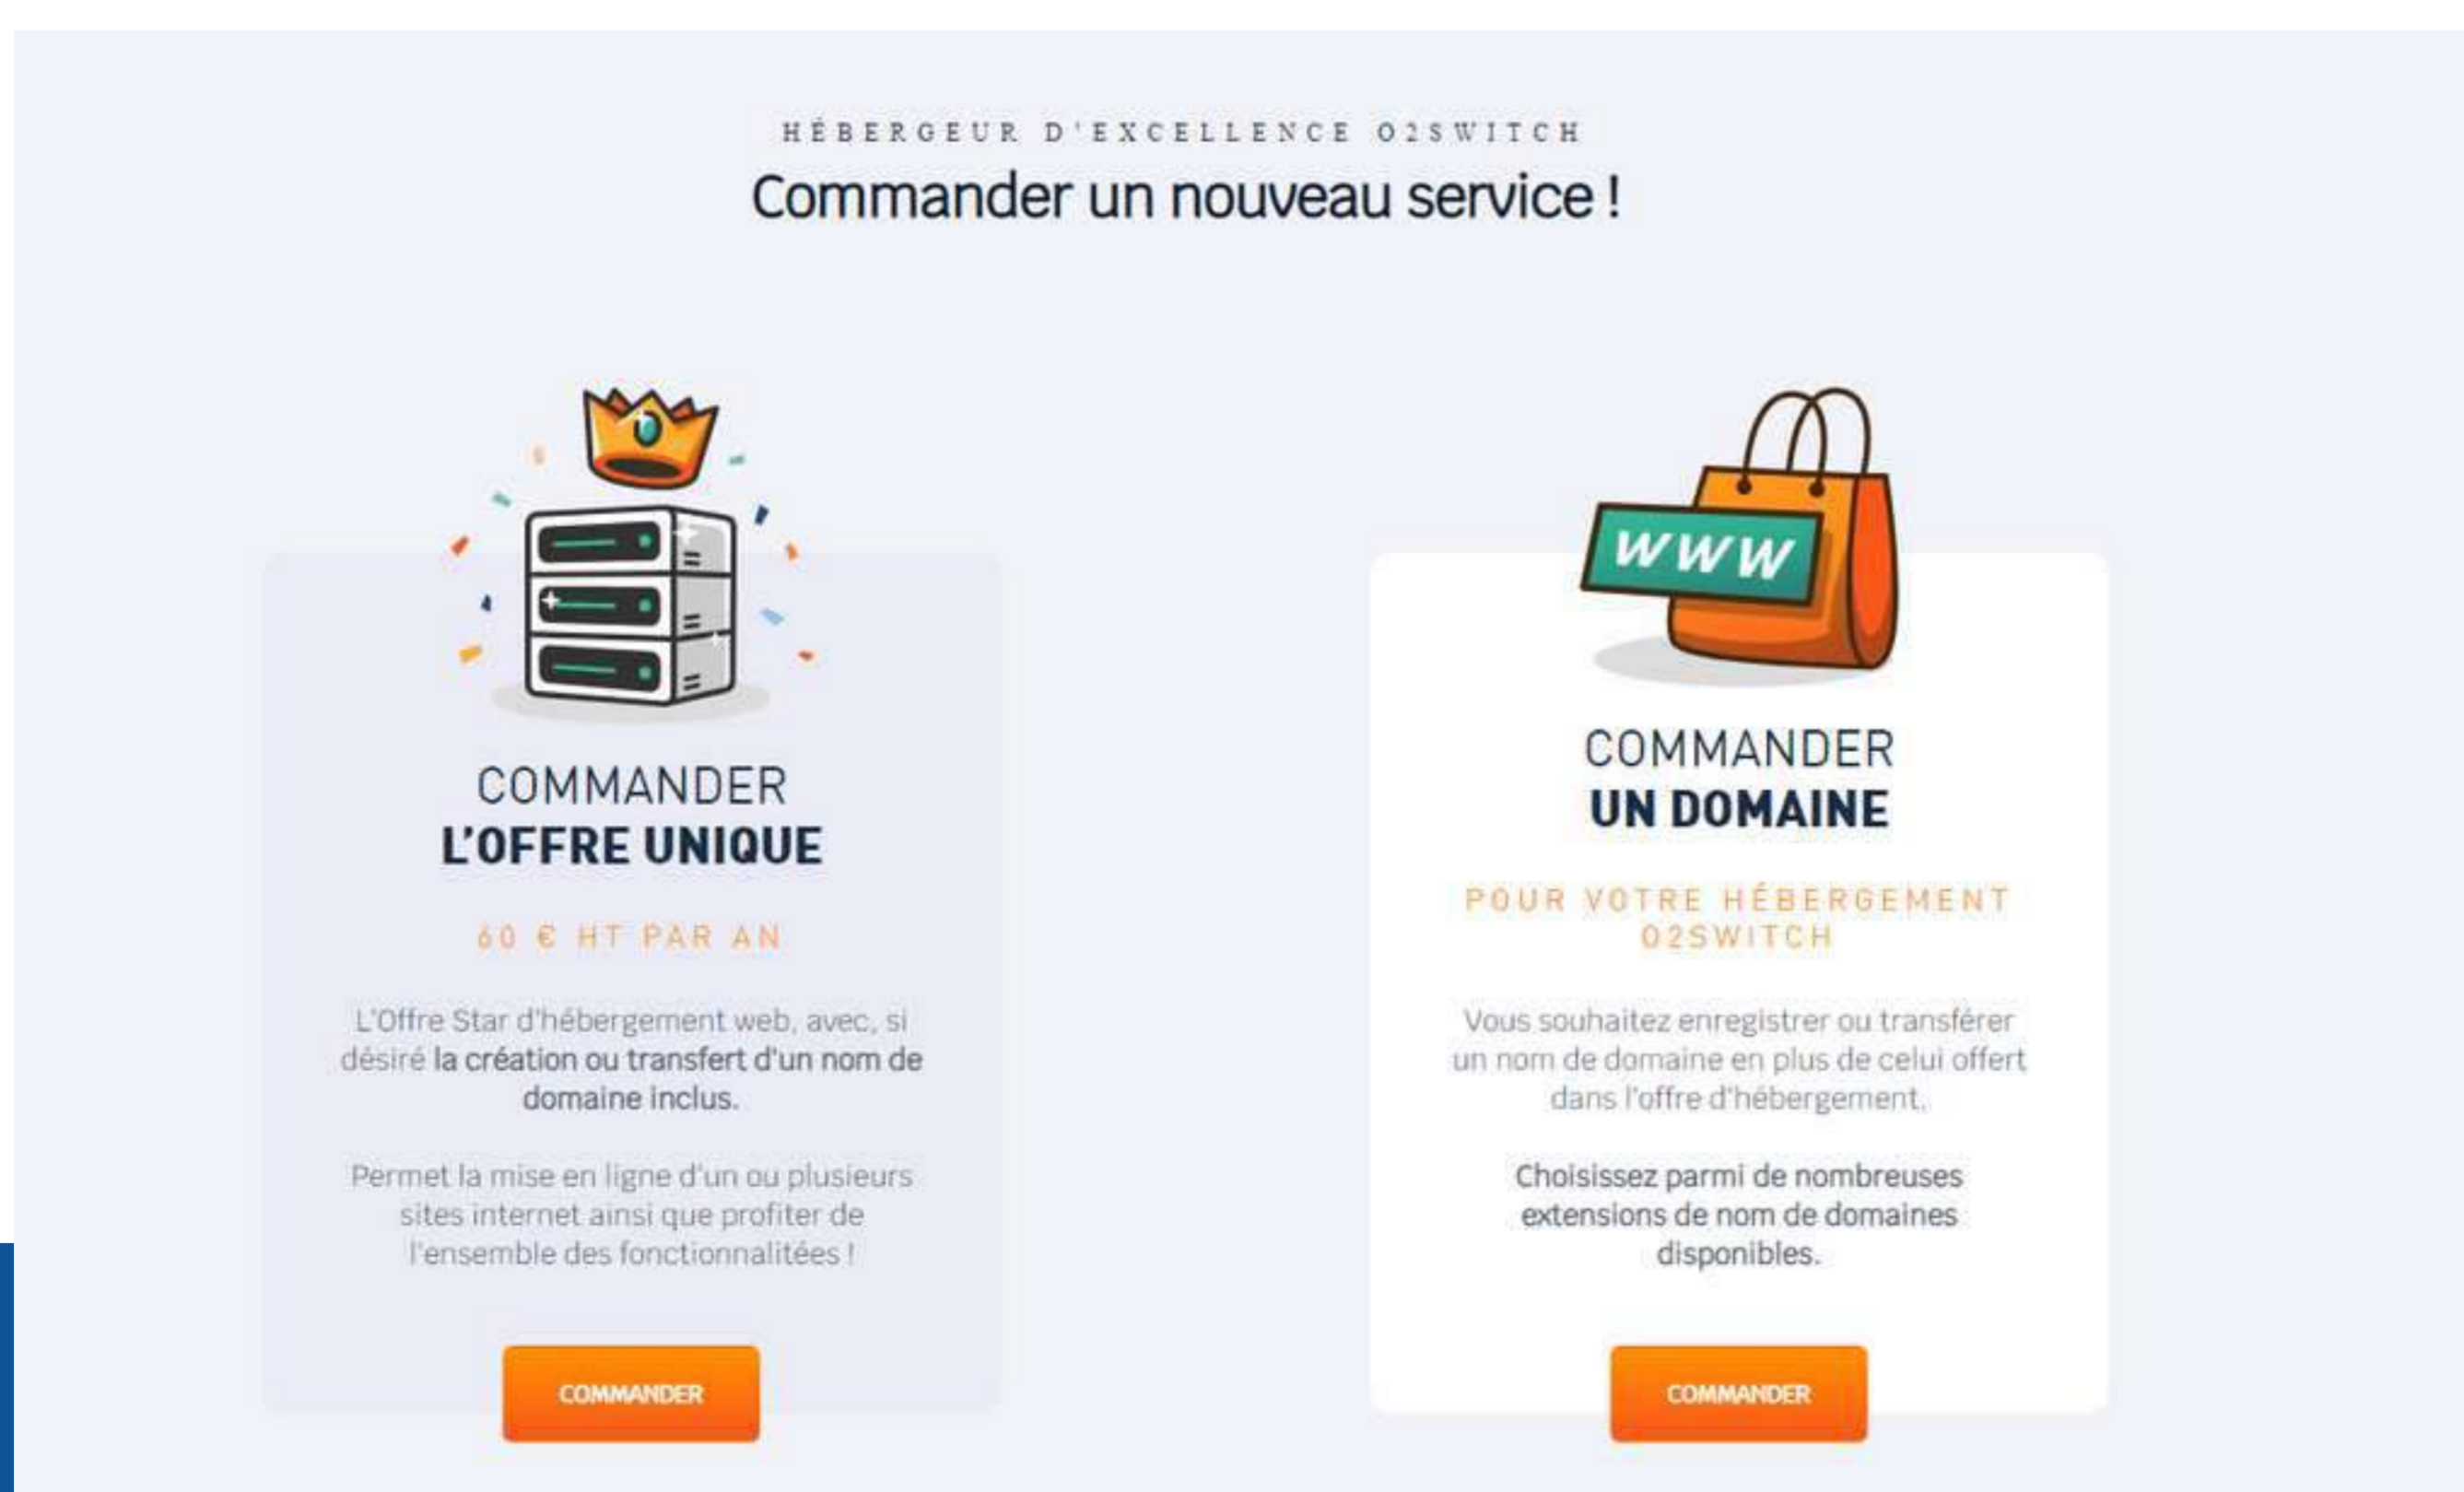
HÉBERGEUR D'EXCELLENCE O2SWITCH

Commander un nouveau service !

COMMANDER
L'OFFRE UNIQUE

60 € HT PAR AN

L'Offre Star d'hébergement web, avec, si désiré la création ou transfert d'un nom de domaine inclus.

Permet la mise en ligne d'un ou plusieurs sites internet ainsi que profiter de l'ensemble des fonctionnalitées !

COMMANDER

WWW

COMMANDER
UN DOMAINE

POUR VOTRE HÉBERGEMENT O2SWITCH

Vous souhaitez enregistrer ou transférer un nom de domaine en plus de celui offert dans l'offre d'hébergement.

Choisissez parmi de nombreuses extensions de nom de domaines disponibles.

COMMANDER